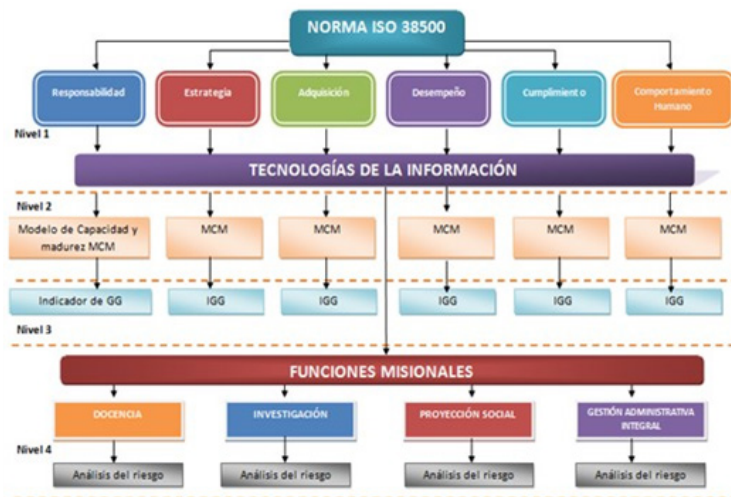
NORMA ISO 38500

Responsabilidad

Estrategia

Adquisición

Desempeño

Cumplimiento

Comportamiento Humano

Nivel 1

TECNOLOGÍAS DE LA INFORMACIÓN

Nivel 2

Modelo de Capacidad y madurez MCM

MCM

MCM

MCM

MCM

MCM

Indicador de GG

IGG

IGG

IGG

IGG

IGG

Nivel 3

FUNCIONES MISIONALES

DOCENCIA

INVESTIGACIÓN

PROYECCIÓN SOCIAL

GESTIÓN ADMINISTRATIVA INTEGRAL

Nivel 4

Análisis del riesgo

Análisis del riesgo

Análisis del riesgo

Análisis del riesgo